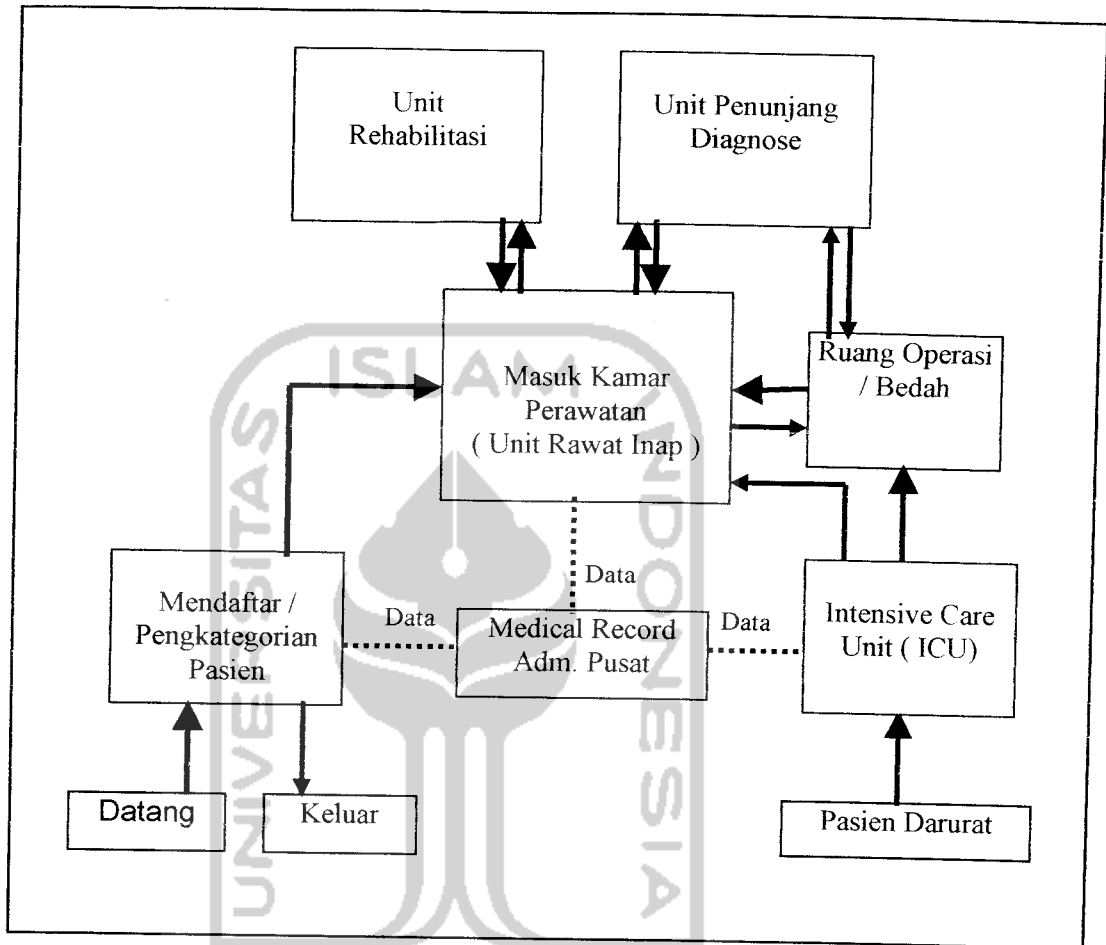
Unit Rehabilitasi

Unit Penunjang Diagnose

Masuk Kamar Perawatan ( Unit Rawat Inap )

Ruang Operasi / Bedah

Data

Mendaftar / Pengkategorian Pasien

Data

Medical Record Adm. Pusat

Data

Intensive Care Unit ( ICU)

Datang

Keluar

Pasien Darurat

UNIVERSITAS ISLAM INDONESIA